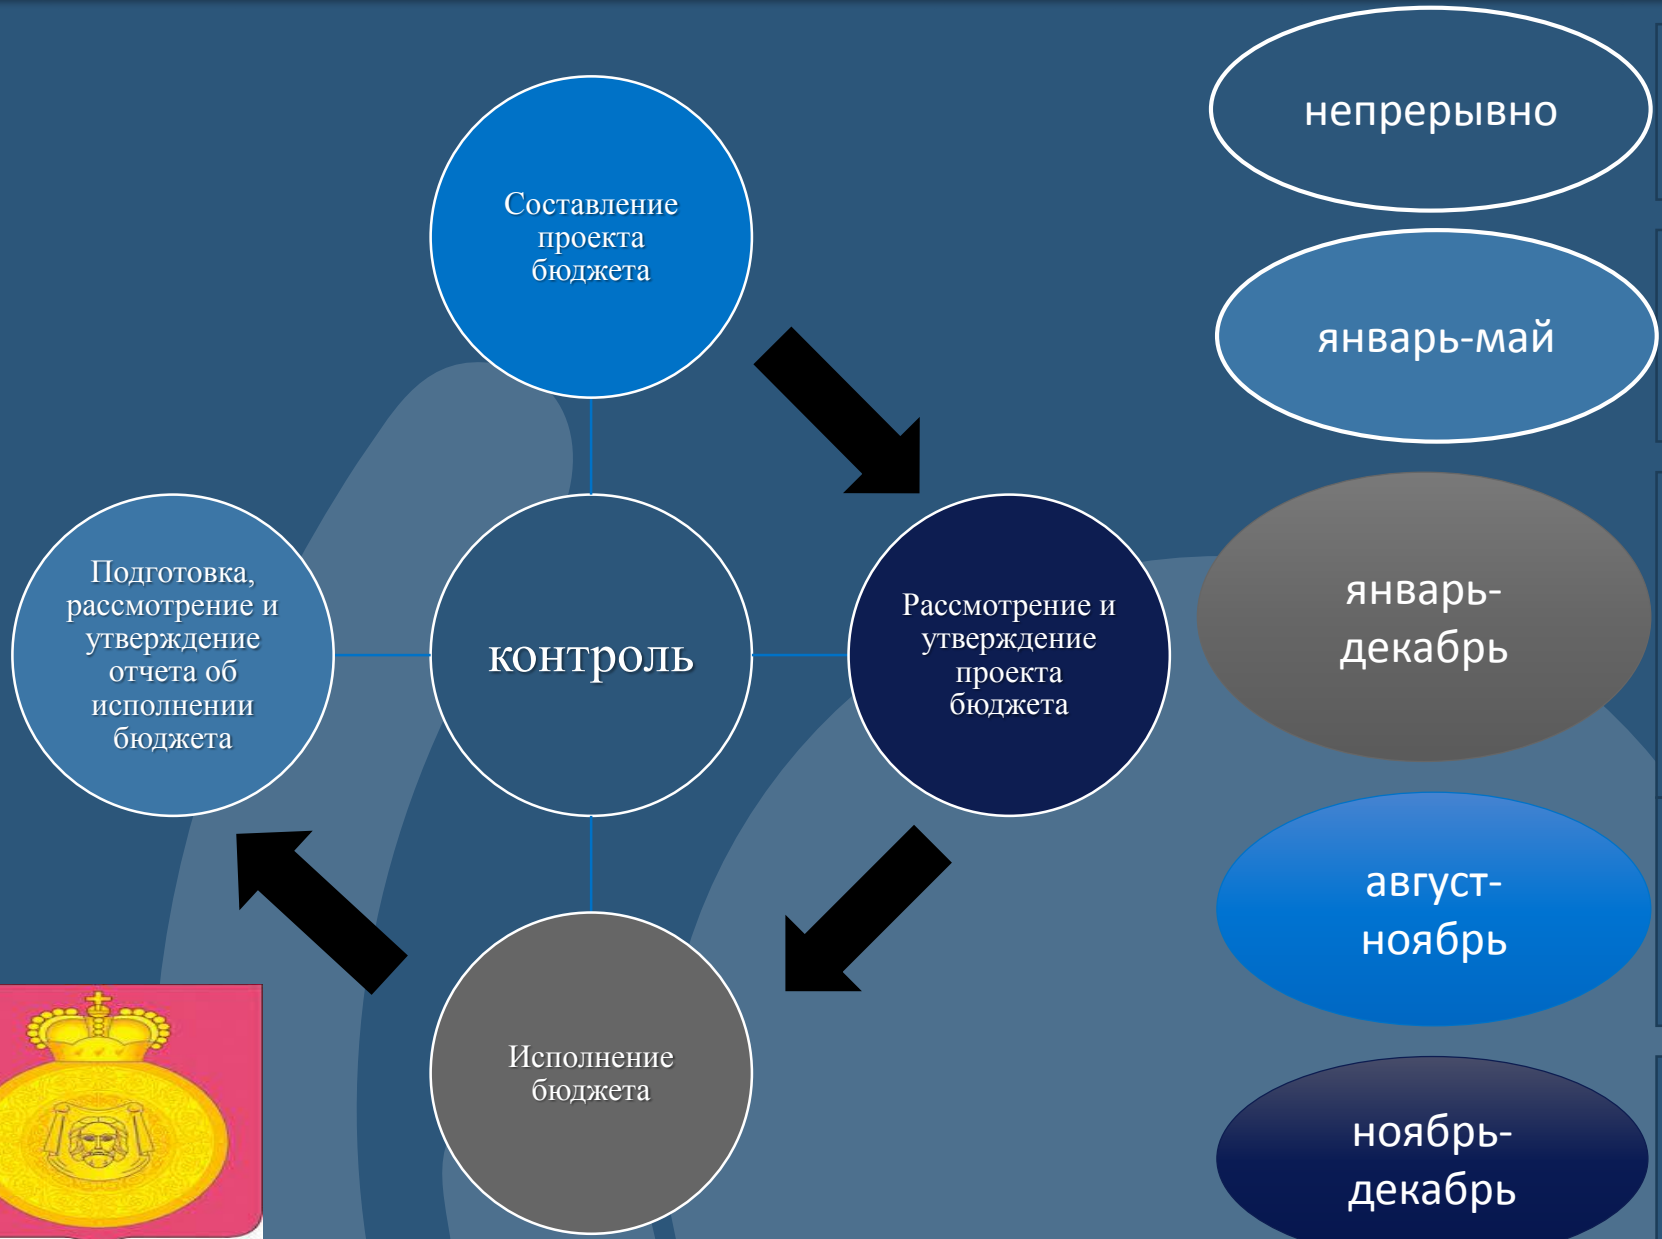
Составление проекта бюджета

Подготовка, рассмотрение и утверждение отчета об исполнении бюджета

контроль

Рассмотрение и утверждение проекта бюджета

Исполнение бюджета

непрерывно

январь-май

январь-декабрь

август-ноябрь

ноябрь-декабрь